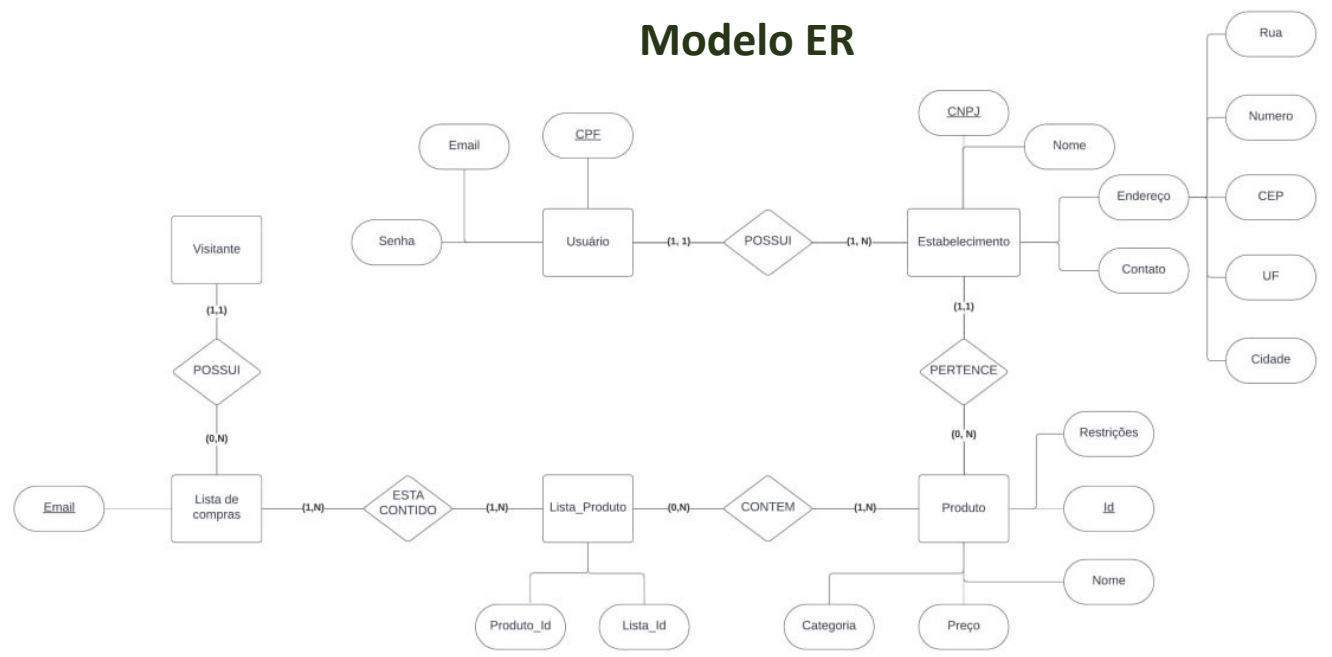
Modelo ER

Rua

Numero

CEP

UF

Cidade

CNPJ

Nome

Endereço

Contato

Email

CPF

Senha

Usuário

(1, 1)

POSSUI

(1, N)

Estabelecimento

(1,1)

PERTENCE

(0, N)

Visitante

(1,1)

POSSUI

(0,N)

Email

Lista de compras

(1,N)

ESTA CONTIDO

(1,N)

Lista_Produto

(0,N)

CONTEM

(1,N)

Produto

Restrições

Id

Nome

Produto_Id

Lista_Id

Categoria

Preço